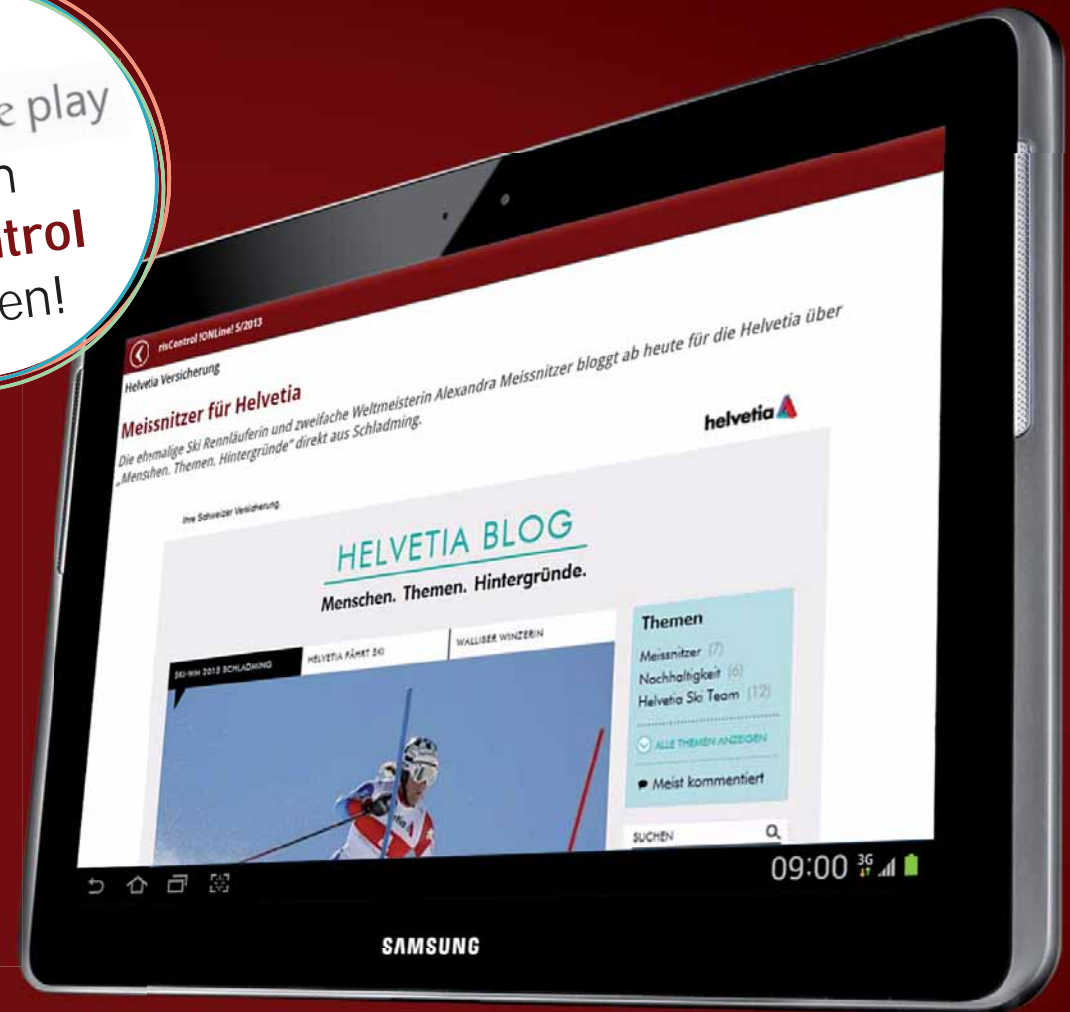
e play
n
trol
en!

risControl IONLine! 5/2013

Helvetia Versicherung

Meissnitzer für Helvetia

Die ehmalige Ski Rennläuferin und zweifache Weltmeisterin Alexandra Meissnitzer bloggt ab heute für die Helvetia über „Menschen. Themen. Hintergründe" direkt aus Schladming.

helvetia

Ihre Schweizer Versicherung.

HELVETIA BLOG

Menschen. Themen. Hintergründe.

SKI-WM 2013 SCHLADMING

HELVETIA FÄHRT SKI

WALLISER WINZERIN

Themen

Meissnitzer (7)
Nachhaltigkeit (6)
Helvetia Ski Team (12)

ALLE THEMEN ANZEIGEN

Meist kommentiert

SUCHEN

09:00

SAMSUNG